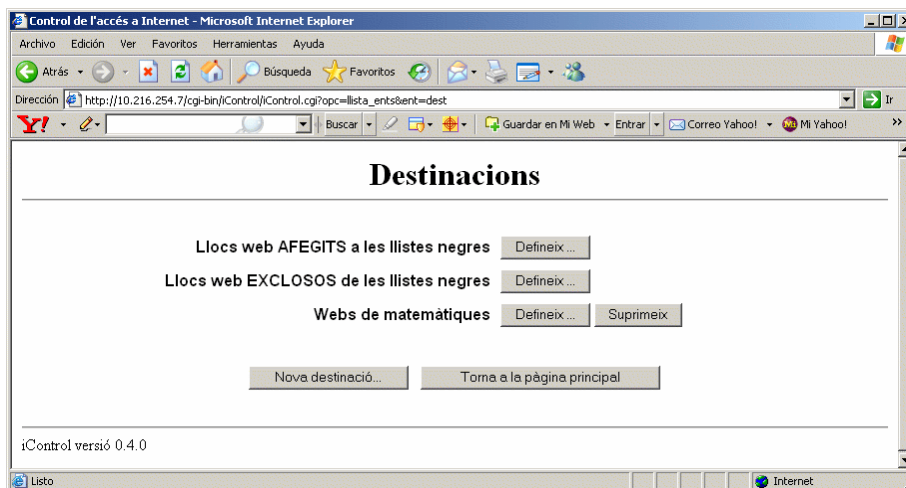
Control de l'accés a Internet - Microsoft Internet Explorer

Archivo Edición Ver Favoritos Herramientas Ayuda

Atrás Búsqueda Favoritos

Dirección http://10.216.254.7/cgi-bin/iControl/iControl.cgi?opc=llista_ents&ent=dest Ir

Y! Buscar Guardar en Mi Web Entrar Correo Yahoo! Mi Yahoo!

Destinacions

Llocs web AFEGITS a les llistes negres Defineix ...

Llocs web EXCLOSOS de les llistes negres Defineix ...

Webs de matemàtiques Defineix ... Suprimeix

Nova destinació... Torna a la pàgina principal

iControl versió 0.4.0

Listo Internet